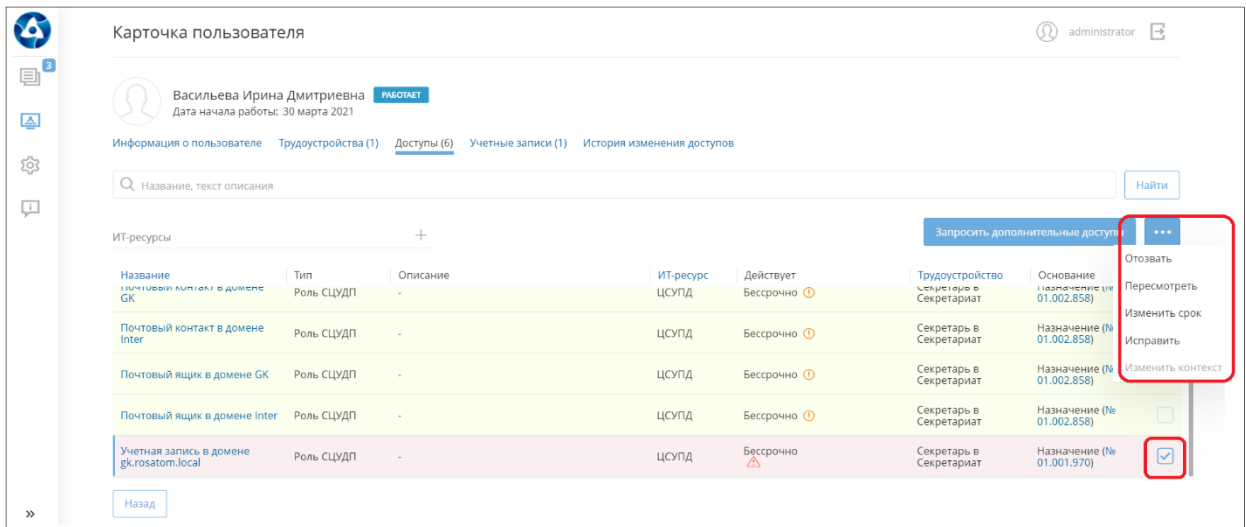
3

Карточка пользователя

administrator

Васильева Ирина Дмитриевна РАБОТАЕТ
Дата начала работы: 30 марта 2021

Информация о пользователе Трудоустройства (1) Доступы (6) Учетные записи (1) История изменения доступов

Название, текст описания

Найти

ИТ-ресурсы +

Запросить дополнительные доступы

...

Отозвать
Пересмотреть
Изменить срок
Исправить
Изменить контекст

| Название | Тип | Описание | ИТ-ресурс | Действует | Трудоустройство | Основание |
|---|---|---|---|---|---|---|
| Почтовый контакт в домене GK | Роль СЦУДП | - | ЦСУПД | Бессрочно | Секретарь в Секретариат | 01.002.858) |
| Почтовый контакт в домене Inter | Роль СЦУДП | - | ЦСУПД | Бессрочно | Секретарь в Секретариат | Назначение (№ 01.002.858) |
| Почтовый ящик в домене GK | Роль СЦУДП | - | ЦСУПД | Бессрочно | Секретарь в Секретариат | Назначение (№ 01.002.858) |
| Почтовый ящик в домене Inter | Роль СЦУДП | - | ЦСУПД | Бессрочно | Секретарь в Секретариат | Назначение (№ 01.002.858) |
| Учетная запись в домене gk.rosatom.local | Роль СЦУДП | - | ЦСУПД | Бессрочно | Секретарь в Секретариат | Назначение (№ 01.001.970) |

Назад

»